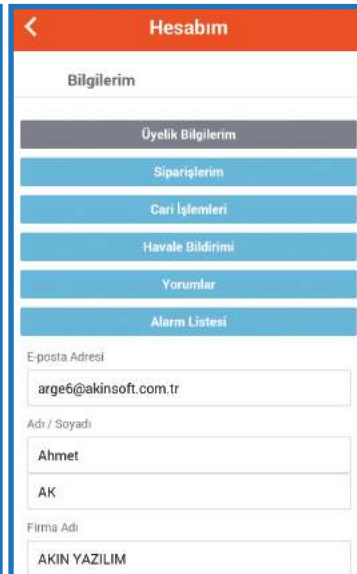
<

Hesabım

Bilgilerim

Üyelik Bilgilerim

Siparişlerim

Cari İşlemleri

Havale Bildirimi

Yorumlar

Alarm Listesi

E-posta Adresi

arge6@akinsoft.com.tr

Adı / Soyadı

Ahmet

AK

Firma Adı

AKIN YAZILIM